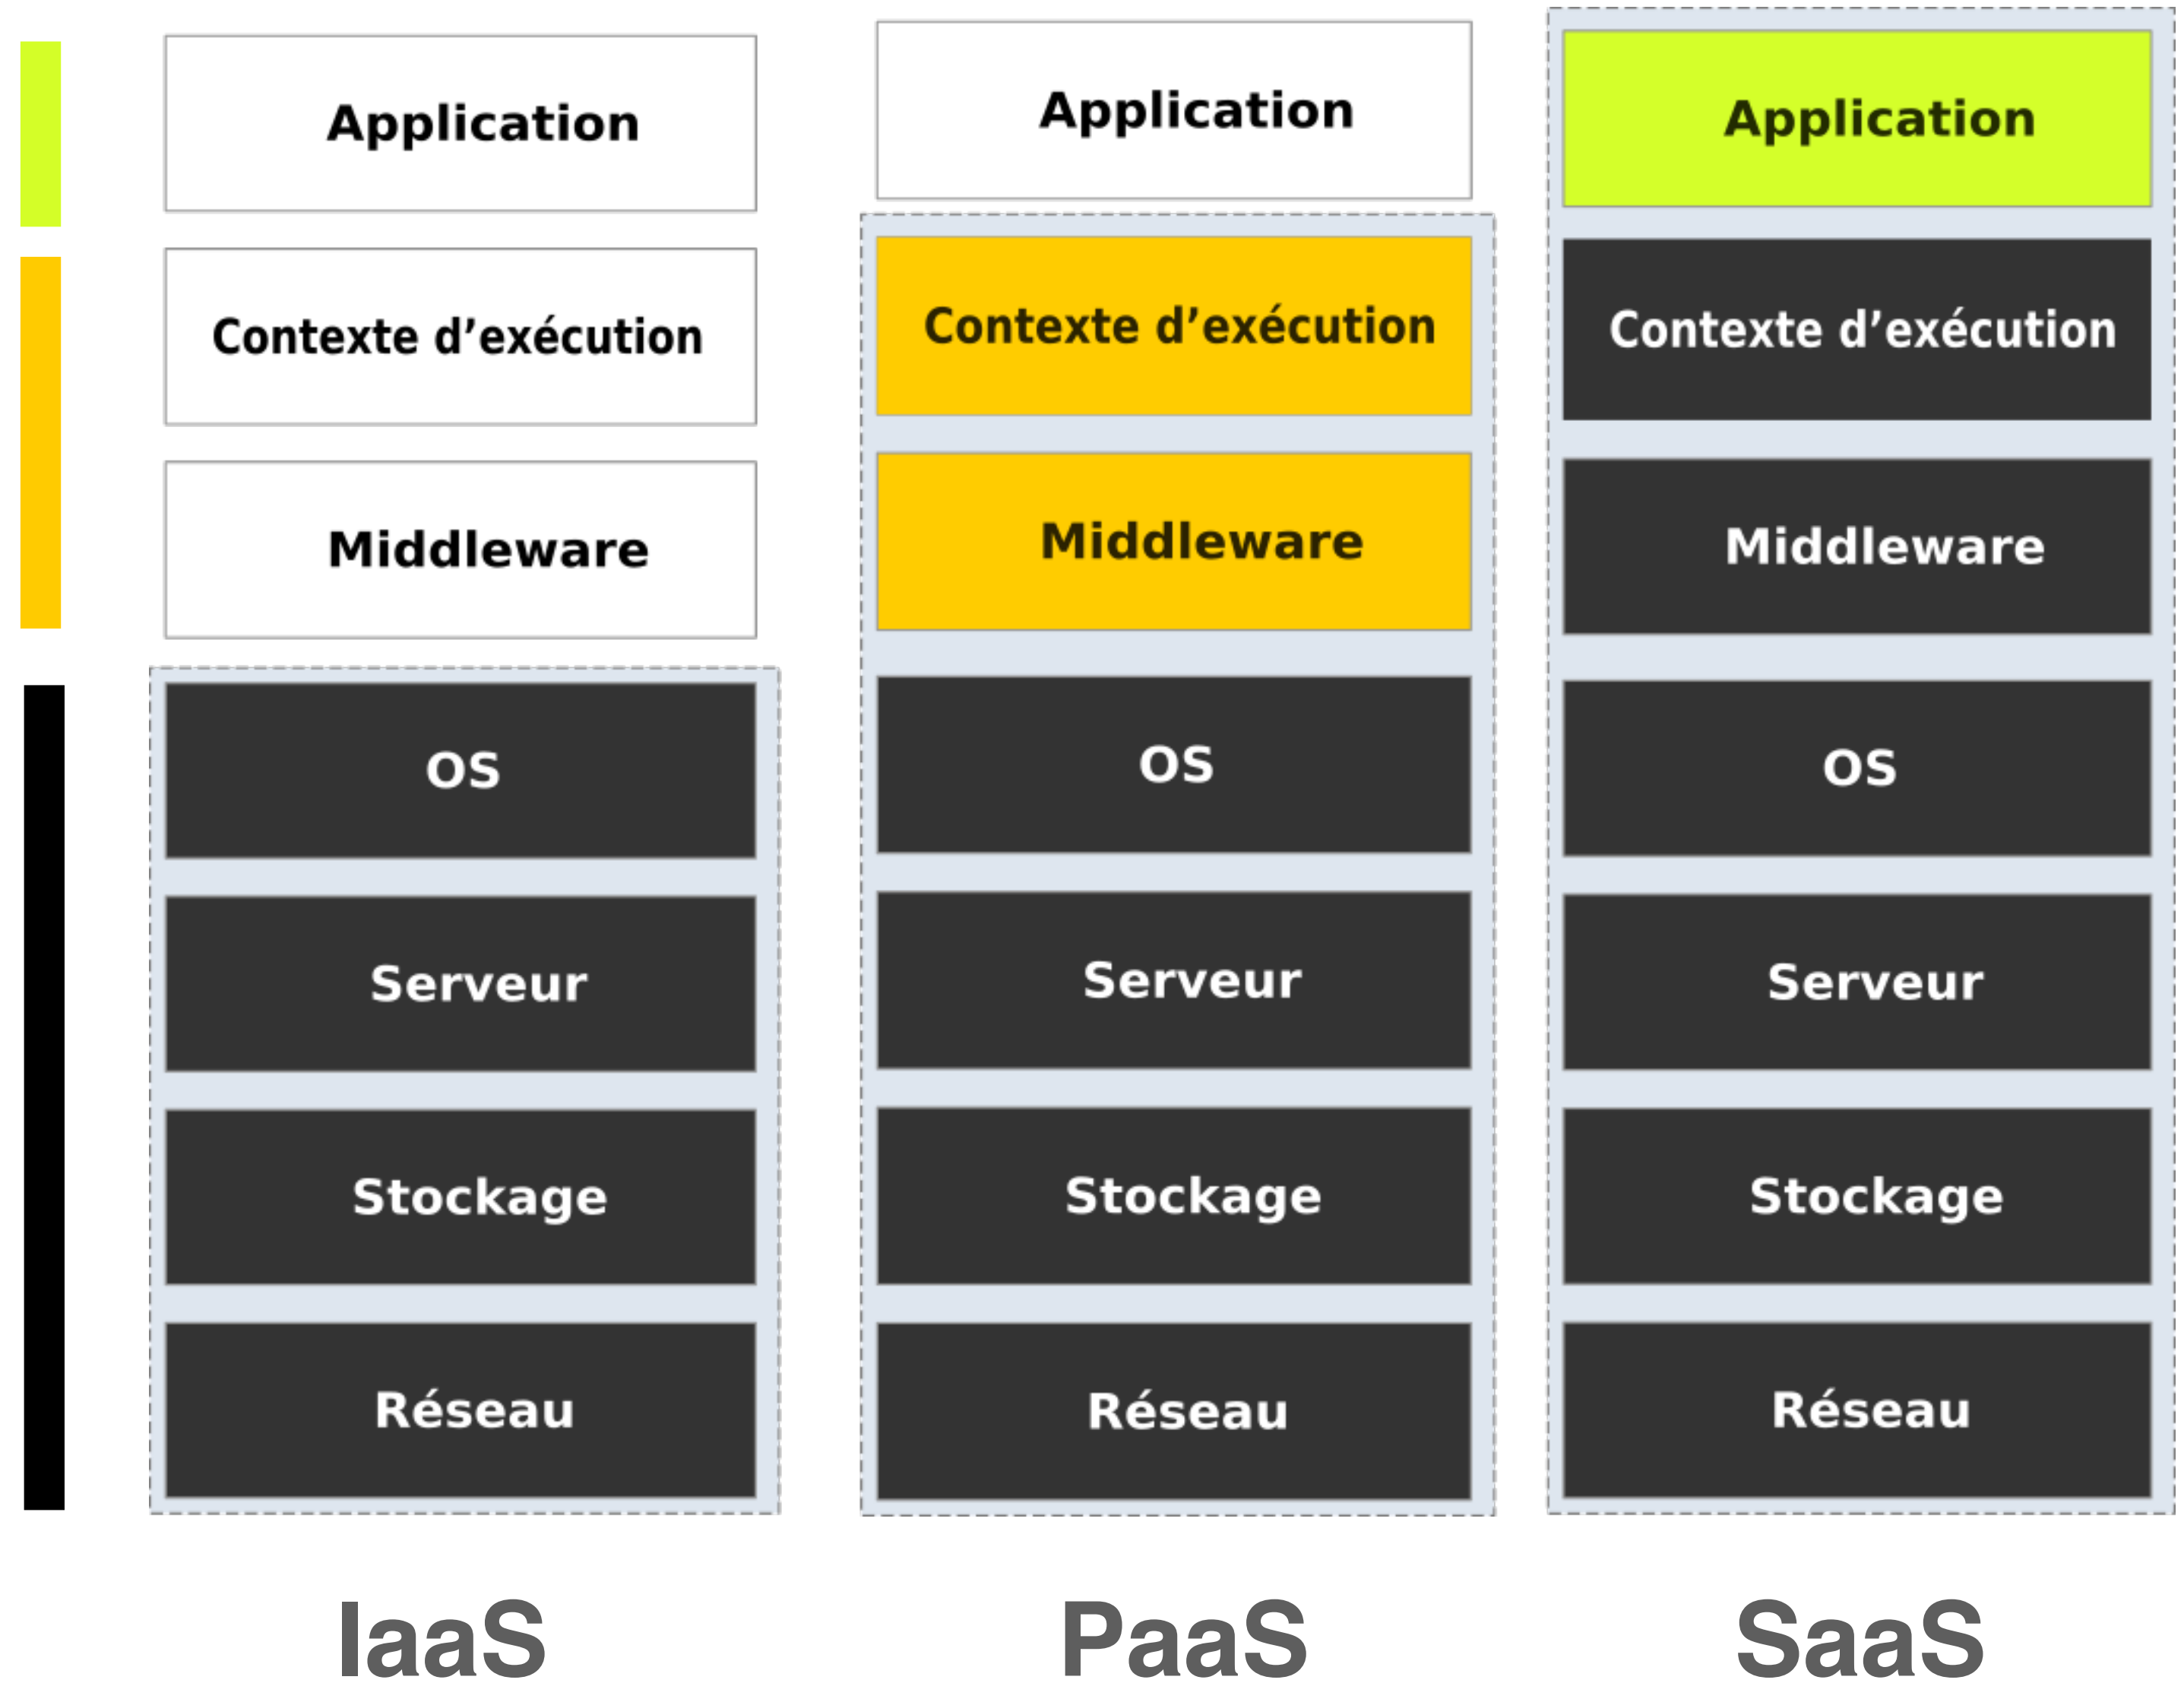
Application

Contexte d’exécution

Middleware

OS

Serveur

Stockage

Réseau

IaaS

Application

Contexte d’exécution

Middleware

OS

Serveur

Stockage

Réseau

PaaS

Application

Contexte d’exécution

Middleware

OS

Serveur

Stockage

Réseau

SaaS